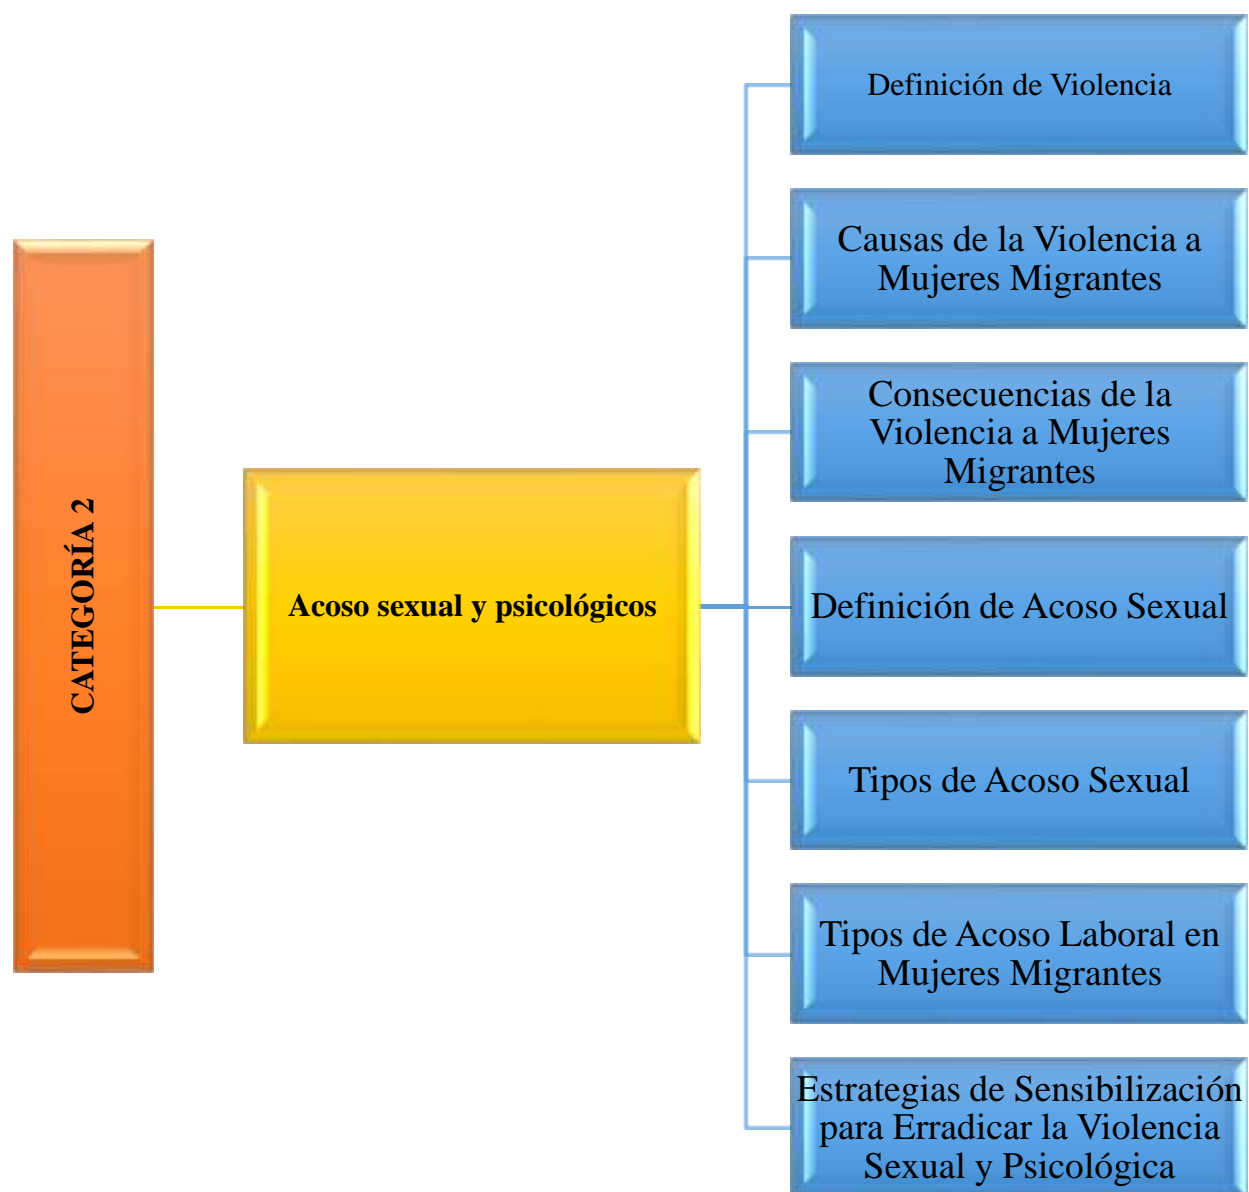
CATEGORÍA 2

Acoso sexual y psicológicos

Definición de Violencia

Causas de la Violencia a Mujeres Migrantes

Consecuencias de la Violencia a Mujeres Migrantes

Definición de Acoso Sexual

Tipos de Acoso Sexual

Tipos de Acoso Laboral en Mujeres Migrantes

Estrategias de Sensibilización para Erradicar la Violencia Sexual y Psicológica